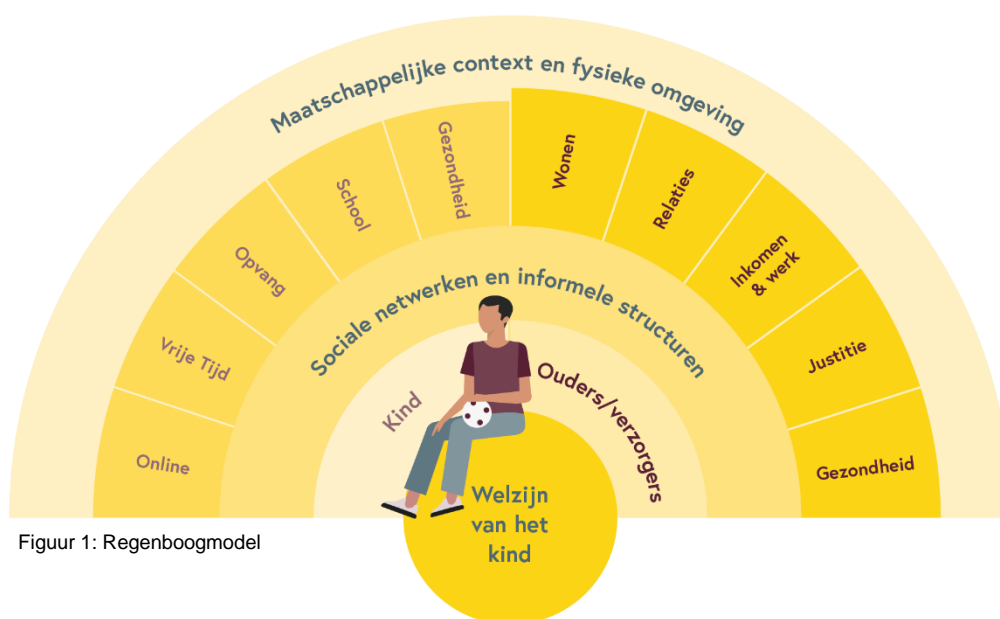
Maatschappelijke context en fysieke omgeving

Online

Vrije Tijd

Opvang

School

Gezondheid

Wonen

Relaties

Inkomen & werk

Justitie

Gezondheid

Sociale netwerken en informele structuren

Kind

Ouders/verzorgers

Welzijn van het kind

Figuur 1: Regenboogmodel